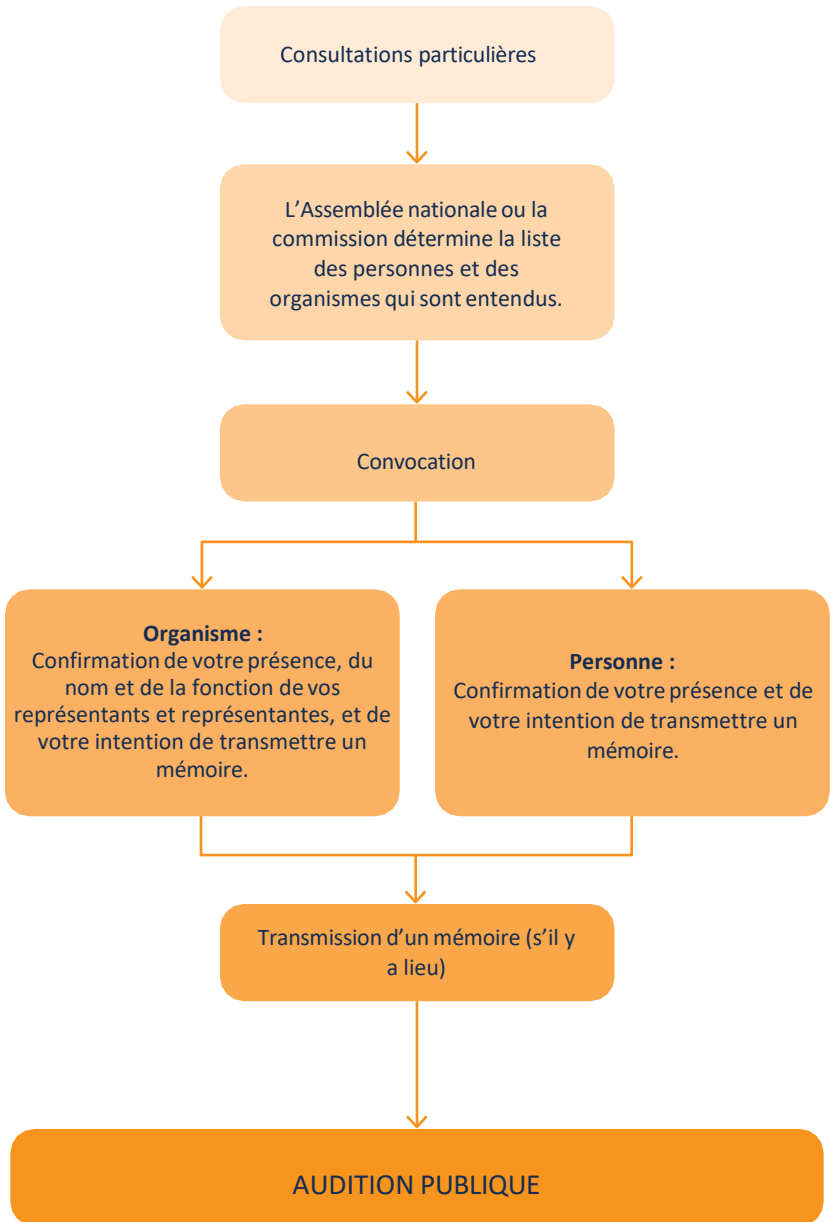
Consultations particulières

L’Assemblée nationale ou la commission détermine la liste des personnes et des organismes qui sont entendus.

Convocation

**Organisme :**
Confirmation de votre présence, du nom et de la fonction de vos représentants et représentantes, et de votre intention de transmettre un mémoire.

**Personne :**
Confirmation de votre présence et de votre intention de transmettre un mémoire.

Transmission d’un mémoire (s’il y a lieu)

AUDITION PUBLIQUE